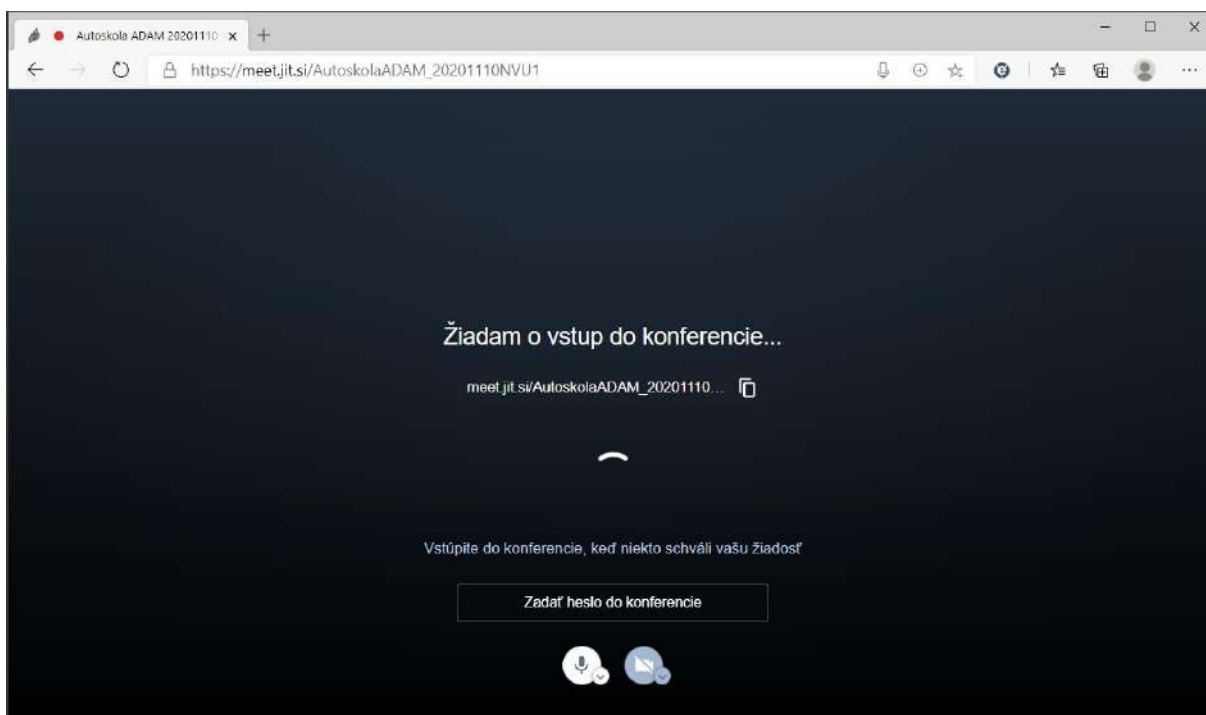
Autoskola ADAM 20201110

https://meet.jit.si/AutoskolaADAM_20201110NVU1

Žiadam o vstup do konferencie...

meet.jit.si/AutoskolaADAM_20201110...

Vstúpite do konferencie, keď niekto schváli vašu žiadosť

Zadať heslo do konferencie